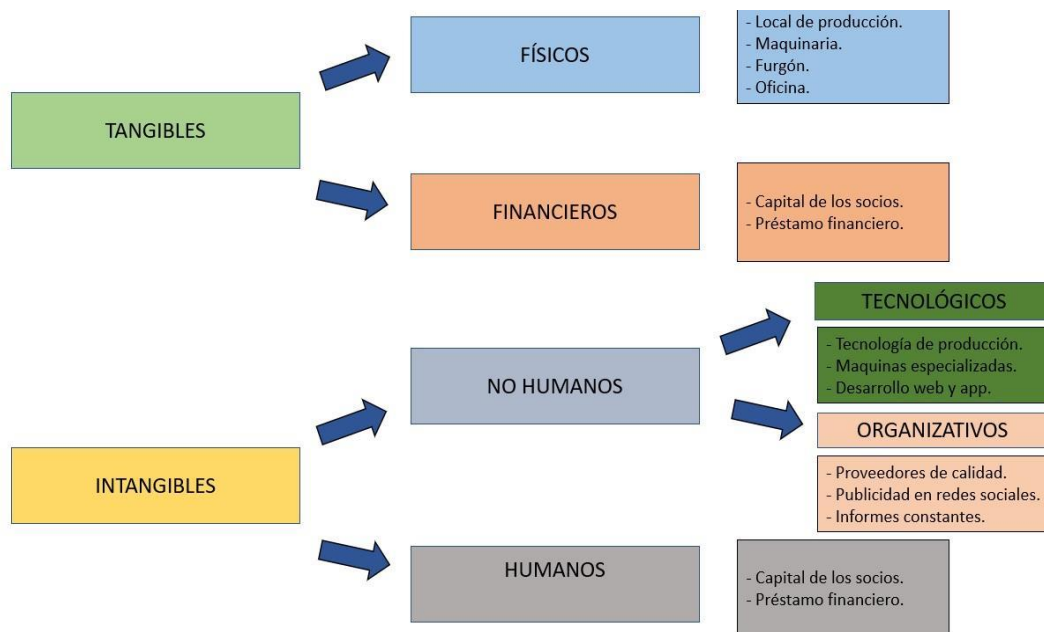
TANGIBLES

FÍSICOS

- Local de producción.
- Maquinaria.
- Furgón.
- Oficina.

FINANCIEROS

- Capital de los socios.
- Préstamo financiero.

INTANGIBLES

NO HUMANOS

TECNOLÓGICOS

- Tecnología de producción.
- Maquinas especializadas.
- Desarrollo web y app.

ORGANIZATIVOS

- Proveedores de calidad.
- Publicidad en redes sociales.
- Informes constantes.

HUMANOS

- Capital de los socios.
- Préstamo financiero.